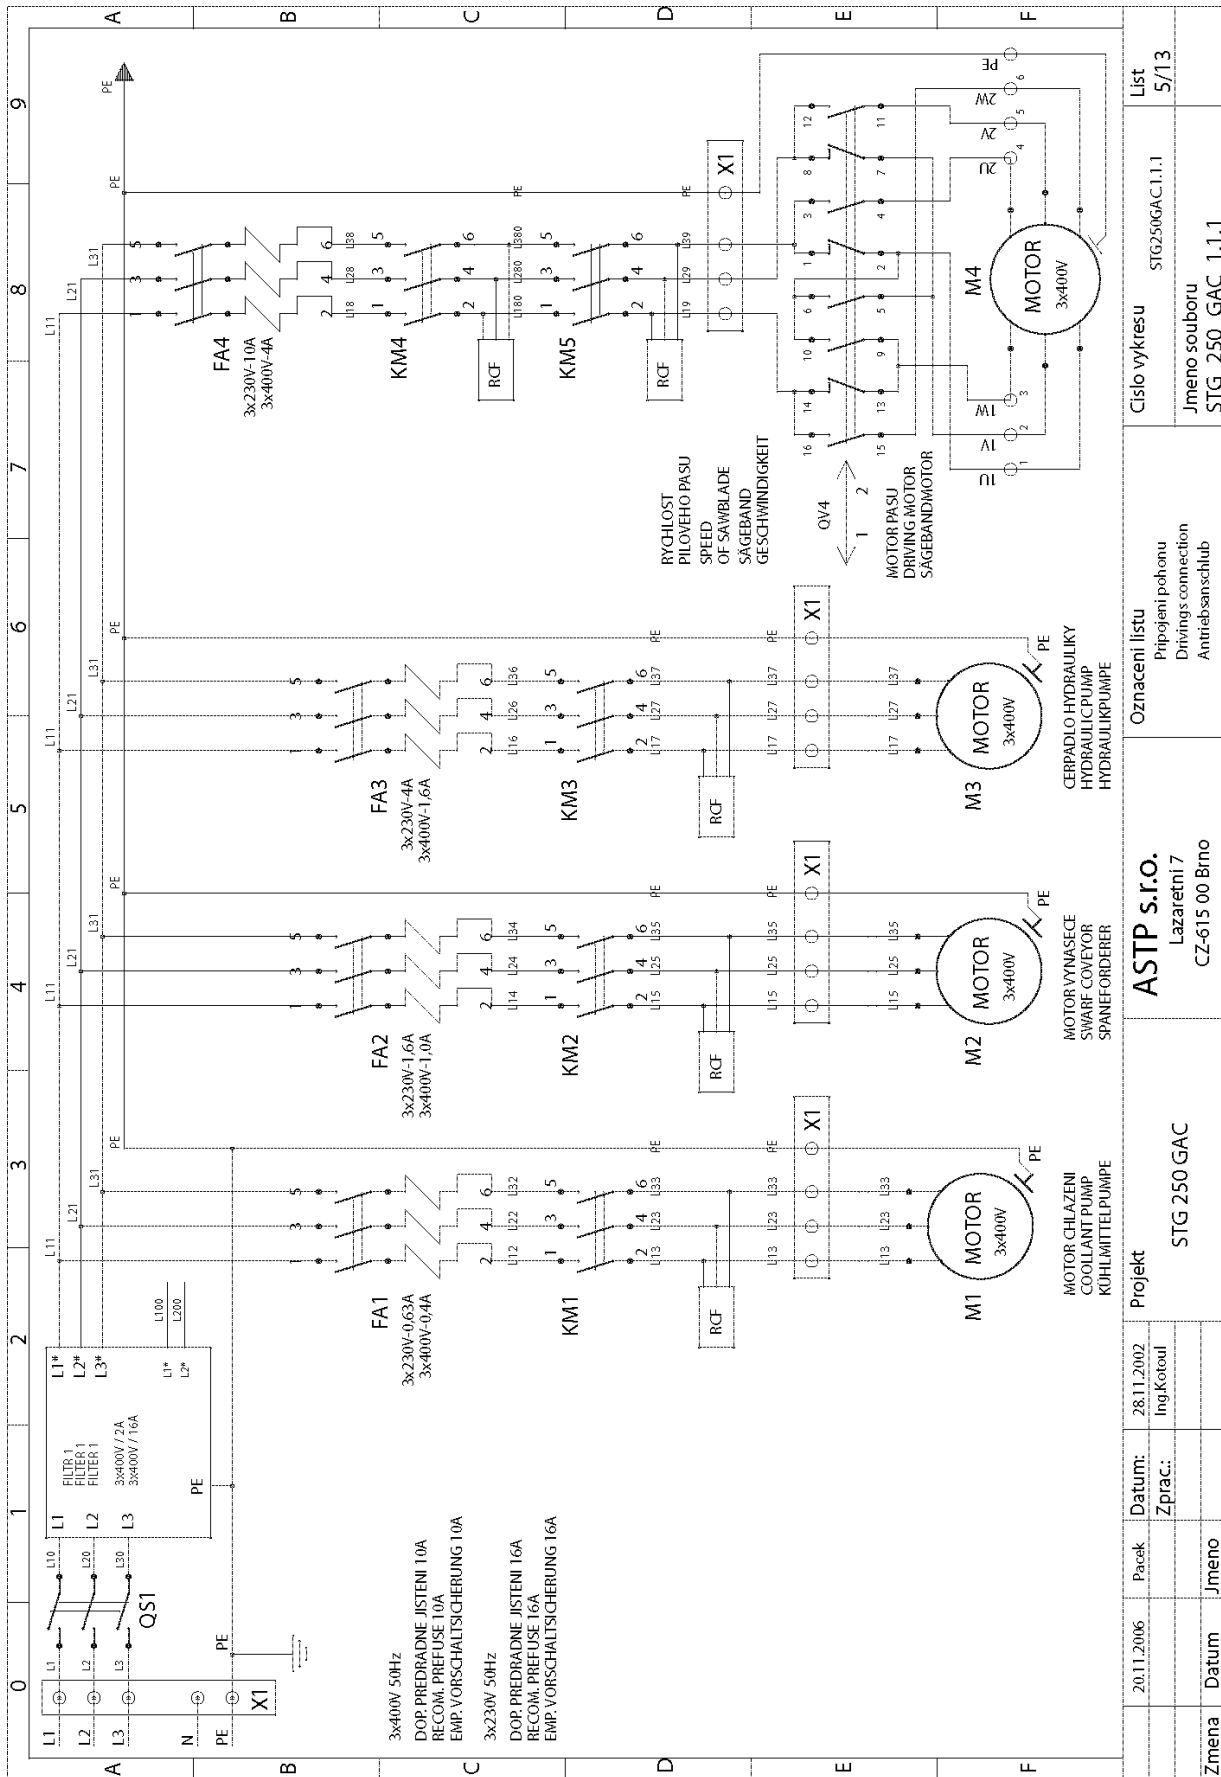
A B C D E F

0 1 2 3 4 5 6 7 8 9

L1 L2 L3 N PE X1

L1 L2 L3 L10 L20 L30 QS1

PE

L1 L2 L3 FILTR 1 FILTER 1 FILTER 1 3x400V / 2A 3x400V / 16A PE L1* L2* L3* L1* L2* L100 L200

3x400V 50Hz
DOP. PREDRADNE JISTENI 10A
RECOM. PREFUSE 10A
EMP. VORSCHALTSICHERUNG 10A

3x230V 50Hz
DOP. PREDRADNE JISTENI 16A
RECOM. PREFUSE 16A
EMP. VORSCHALTSICHERUNG 16A

L11 L21 L31 PE

FA1
3x230V-0,63A
3x400V-0,4A

L12 L22 L32 L13 L23 L33

KM1

RCF

X1

M1
MOTOR
3x400V

MOTOR CHLAZENI
COOLANT PUMP
KÜHLMITTELPUMPE

FA2
3x230V-1,6A
3x400V-1,0A

L14 L24 L34 L15 L25 L35

KM2

RCF

X1

M2
MOTOR
3x400V

MOTOR VYNASECE
SWARF COVEYOR
SPANEFORDERER

FA3
3x230V-4A
3x400V-1,6A

L16 L26 L36 L17 L27 L37

KM3

RCF

X1

M3
MOTOR
3x400V

CERPADLO HYDRAULIKY
HYDRAULIC PUMP
HYDRAULIKPUMPE

FA4
3x230V-10A
3x400V-4A

L18 L28 L38 L180 L280 L380 L19 L29 L39

KM4

RCF

KM5

RCF

X1

RYCHLOST
PILOVEHO PASU
SPEED
OF SAWBLADE
SÄGEBAND
GESCHWINDIGKEIT

QV4
1 2

MOTOR PASU
DRIVING MOTOR
SÄGEBANDMOTOR

1U 1V 1W 2U 2V 2W PE

M4
MOTOR
3x400V

20.11.2006 | Pacek
Datum: 28.11.2002
Zprac.: Ing.Kotoul
Zmena | Datum | Jmeno

Projekt
STG 250 GAC

ASTP s.r.o.
Lazaretni 7
CZ-615 00 Brno

Oznaceni listu
Pripojeni pohonu
Drivings connection
Antriebsanschlub

Cislo vykresu STG250GAC.1.1.1
Jmeno souboru
STG 250 GAC 1.1.1

List
5/13